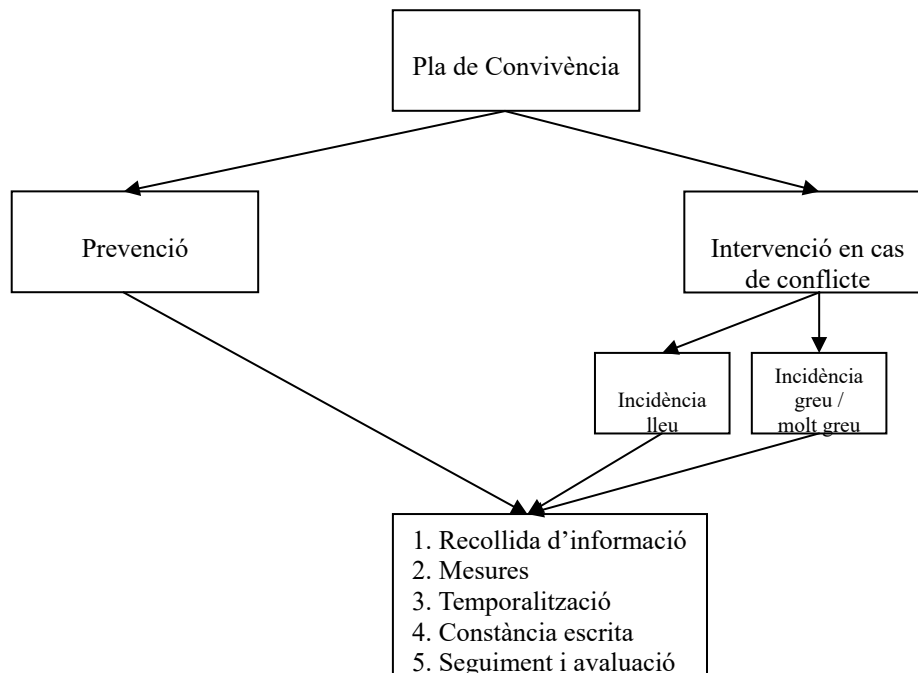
Pla de Convivència

Prevenció

Intervenció en cas de conflicte

Incidència lleu

Incidència greu / molt greu

1. Recollida d'informació
2. Mesures
3. Temporalització
4. Constància escrita
5. Seguiment i avaluació